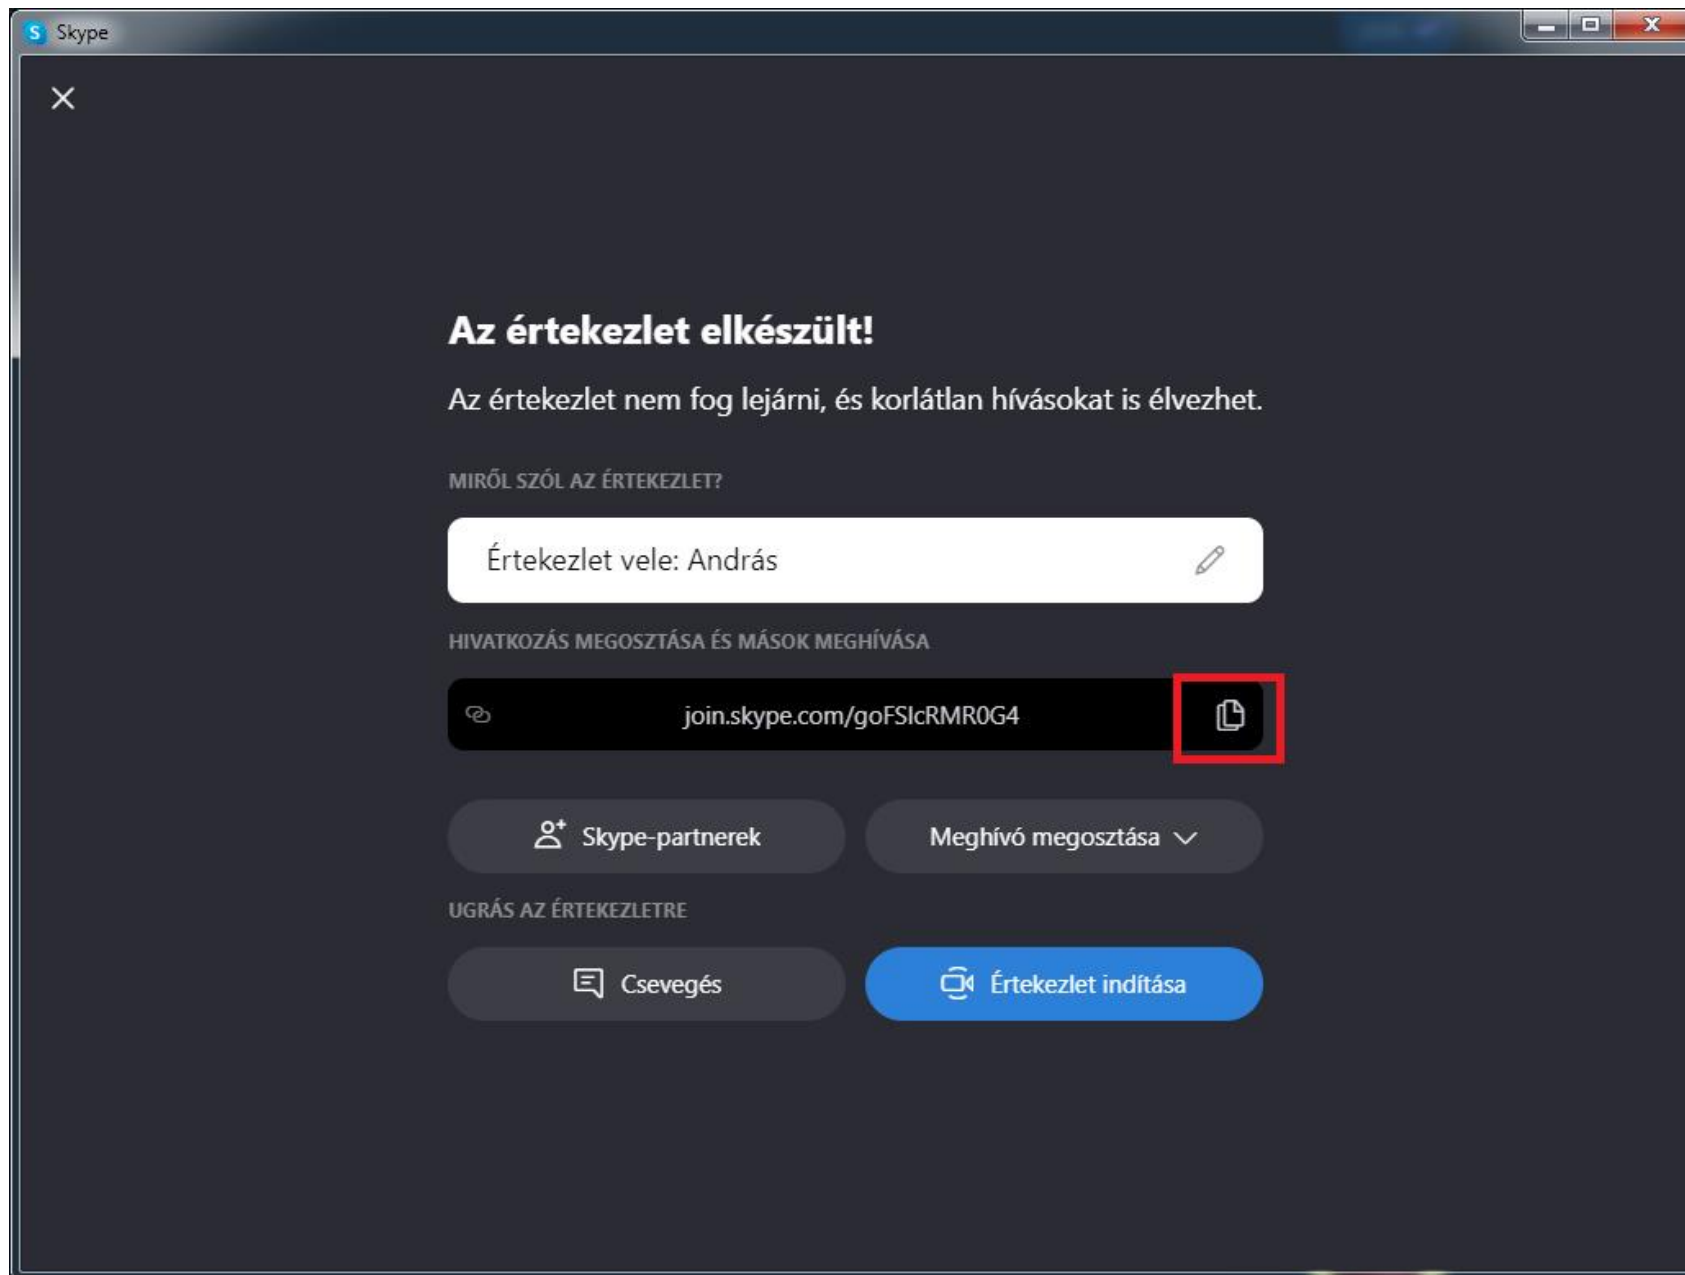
Skype

Az értekezlet elkészült!

Az értekezlet nem fog lejárni, és korlátlan hívásokat is élvezhet.

MIRŐL SZÓL AZ ÉRTEKEZLET?

Értekezlet vele: András

HIVATKOZÁS MEGOSZTÁSA ÉS MÁSOK MEGHÍVÁSA

join.skype.com/goFSIcRMR0G4

Skype-partnerek

Meghívó megosztása

UGRÁS AZ ÉRTEKEZLETRE

Csevegés

Értekezlet indítása